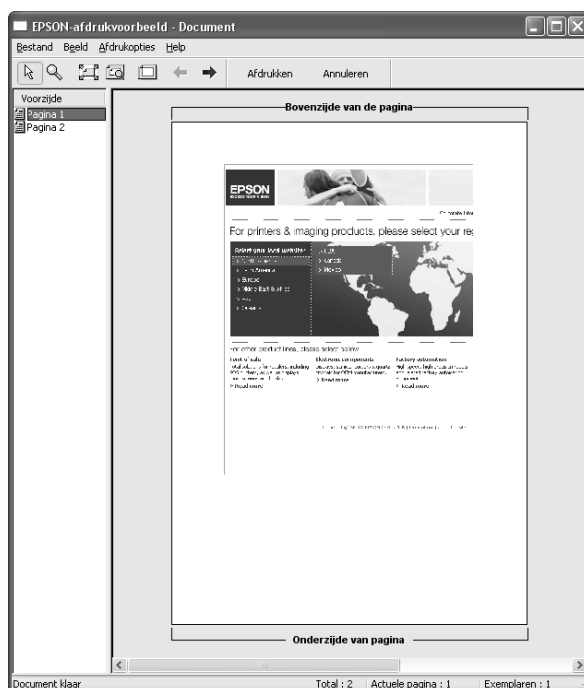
EPSON-afdrukvoorbeeld - Document

Bestand Beeld Afdrukopties Help

Afdrukken Annuleren

Voorzijde

Pagina 1

Pagina 2

Bovenzijde van de pagina

EPSON

For printers & imaging products, please select your re

Select your local website:

For other product lines, please select below:

> Read more

> Read more

> Read more

Onderzijde van pagina

Document klaar

Total : 2

Actuele pagina : 1

Exemplaren : 1